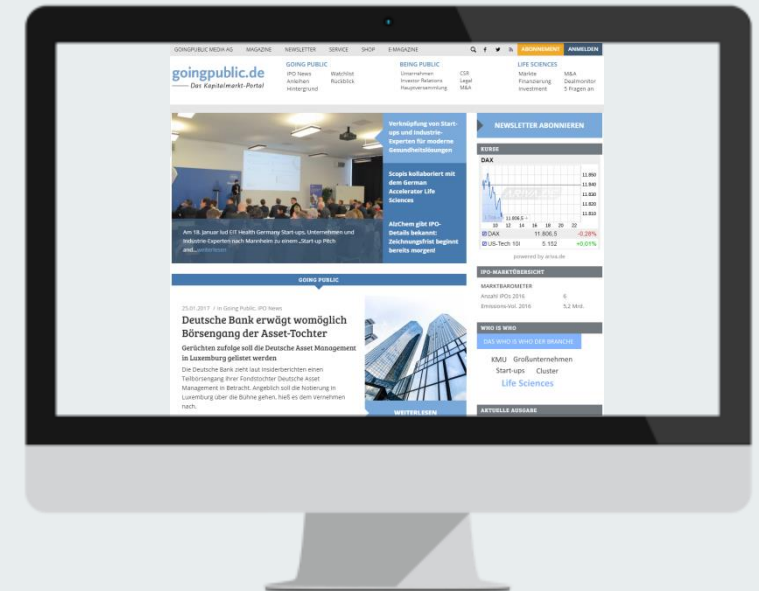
GOINGPUBLIC MEDIA AG MAGAZINE NEWSLETTER SERVICE SHOP E-MAGAZINE ABONNEMENT ANMELDEN

goingpublic.de
Das Kapitalmarkt-Portal

GOING PUBLIC
IPO News
Anleihen
Hintergrund
Watchlist
Rückblick

BEING PUBLIC
Unternehmen
Investor Relations
Hauptversammlung
CSR
Legal
M&A

LIFE SCIENCES
Märkte
Finanzierung
Investment
M&A
Dealmonitor
5 Fragen an

Verknüpfung von Start-ups und Industrie-Experten für moderne Gesundheitslösungen

Scopis kollaboriert mit dem German Accelerator Life Sciences

AlzChem gibt IPO-Details bekannt: Zeichnungsfrist beginnt bereits morgen!

Am 18. Januar lud GIT Health Germany Start-ups, Unternehmen und Industrie-Experten nach Mannheim zu einem „Start-up Pitch and...weiterlesen

NEWSLETTER ABONNIEREN

KURSE
DAX
11.850
11.840
11.830
11.820
11.810
11.806,5
10 12 14 16 18 20 22
DAX 11.806,5 -0,28%
US-Tech 100 5.152 +0,01%
powered by ariva.de

IPO-MARKTÜBERSICHT
MARKTBAROMETER
Anzahl IPOs 2016 5
Emissions-Vol. 2016 5,2 Mrd.

WHO IS WHO
DAS WHO IS WHO DER BRANCHE
KMU Großunternehmen
Start-ups Cluster
Life Sciences

AKTUELLE AUSGABE

GOING PUBLIC

25.01.2017 / in Going Public, IPO News
Deutsche Bank erwägt womöglich Börsengang der Asset-Tochter
Gerüchten zufolge soll die Deutsche Asset Management in Luxemburg gelistet werden
Die Deutsche Bank zieht laut Insiderberichten einen Teilbörsengang ihrer Fondstochter Deutsche Asset Management in Betracht. Angeblich soll die Notierung in Luxemburg über die Bühne gehen, hieß es dem Vernehmen nach.

WEITERLESEN